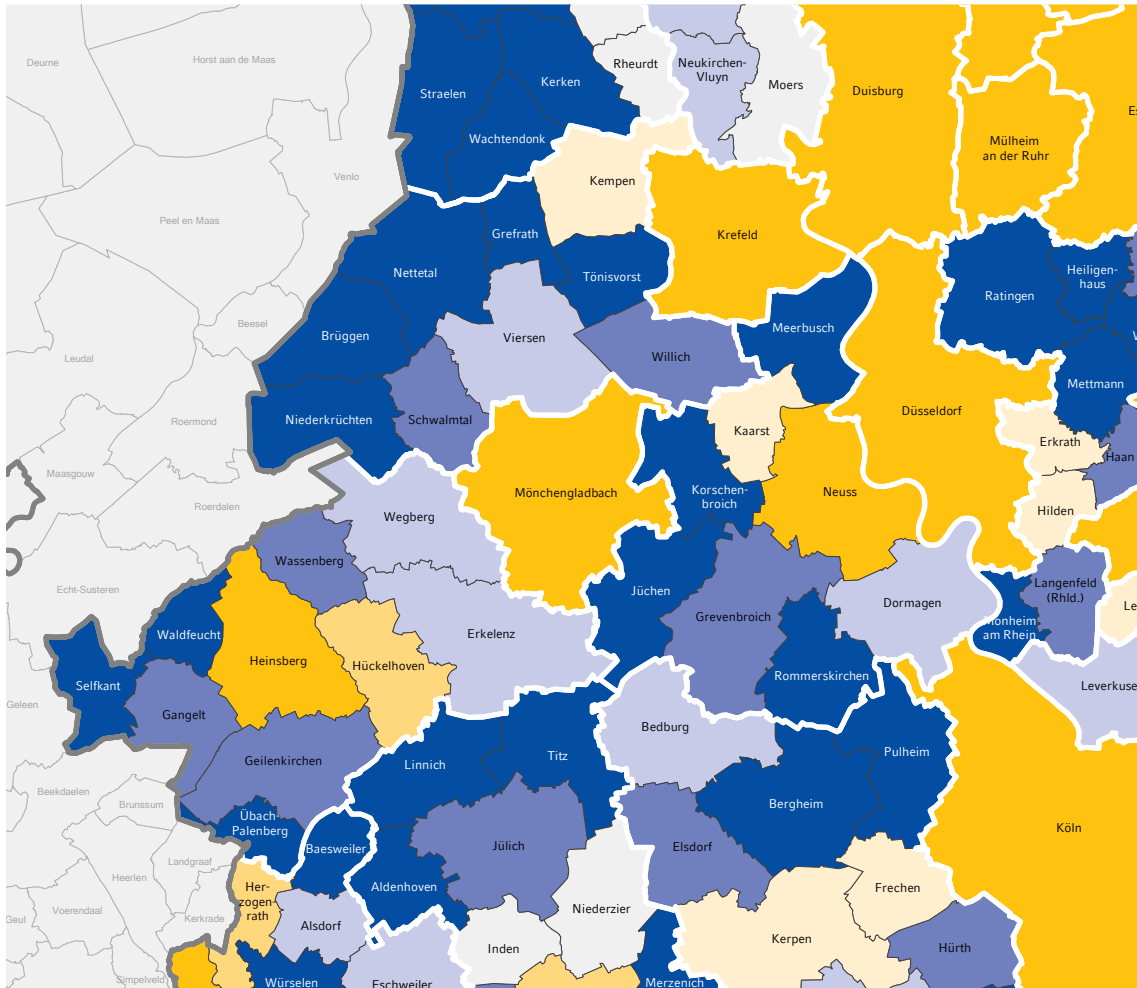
Deurne
Horst aan de Maas
Venlo
Peel en Maas
Beesel
Leudal
Roermond
Maasgouw
Roerdalen
Echt-Susteren
Geleen
Beekdaelen
Brunssum
Landgraaf
Heerlen
Voerendaal
Kerkrade
Geul
Simpelveld
Straelen
Kerken
Rheurdt
Neukirchen-Vluyn
Moers
Duisburg
Mülheim an der Ruhr
Wachtendonk
Kempen
Krefeld
Grefrath
Tönisvorst
Nettetal
Ratingen
Heiligenhaus
Meerbusch
Brüggen
Viersen
Willich
Mettmann
Niederkrüchten
Schwalmtal
Düsseldorf
Kaarst
Erkrath
Haan
Mönchengladbach
Korschenbroich
Neuss
Wegberg
Hilden
Wassenberg
Langenfeld (Rhld.)
Jüchen
Waldfeucht
Grevenbroich
Dormagen
Erkelenz
Monheim am Rhein
Heinsberg
Hückelhoven
Selfkant
Rommerskirchen
Leverkuse
Gangelt
Bedburg
Pulheim
Geilenkirchen
Linnich
Titz
Bergheim
Übach-Palenberg
Köln
Baesweiler
Jülich
Elsdorf
Frechen
Aldenhoven
Herzogenrath
Niederzier
Alsdorf
Inden
Kerpen
Hürth
Würselen
Eschweiler
Merzenich